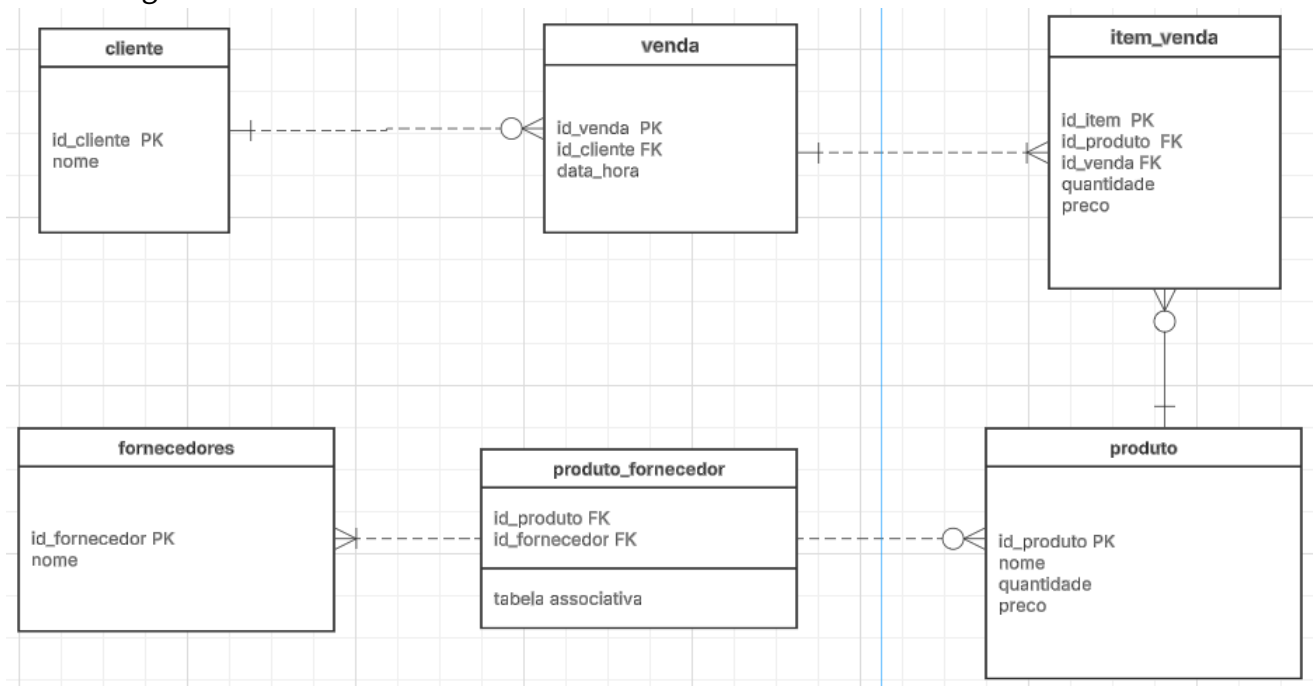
cliente

id_cliente PK
nome

venda

id_venda PK
id_cliente FK
data_hora

item_venda

id_item PK
id_produto FK
id_venda FK
quantidade
preco

fornecedores

id_fornecedor PK
nome

produto_fornecedor

id_produto FK
id_fornecedor FK

tabela associativa

produto

id_produto PK
nome
quantidade
preco